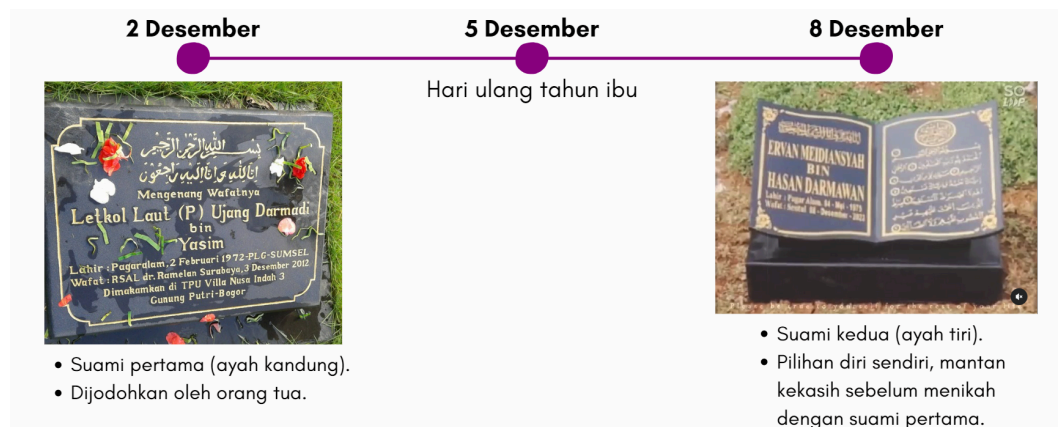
2 Desember

5 Desember

8 Desember

Hari ulang tahun ibu

بسم الله الرحمن الرحيم
انا لله وانا اليه راجعون
Mengenang Wafatnya
Letkol Laut (P) Ujang Darmadi
bin
Yasim
Lahir : Pagaralam, 2 Februari 1972-PLG-SUMSEL
Wafat : RSAL dr. Ramelan Surabaya, 3 Desember 2012
Dimakamkan di TPU Villa Nusa Indah 3
Gunung Putri-Bogor

• Suami pertama (ayah kandung).
• Dijodohkan oleh orang tua.

SO

ERVAN MEIDIANSYAH
BIN
HASAN DARMAWAN
Lahir : Pagar Alam, 24 - Mei - 1973
Wafat : Sentul 08 - Desember - 2023

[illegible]

• Suami kedua (ayah tiri).
• Pilihan diri sendiri, mantan kekasih sebelum menikah dengan suami pertama.